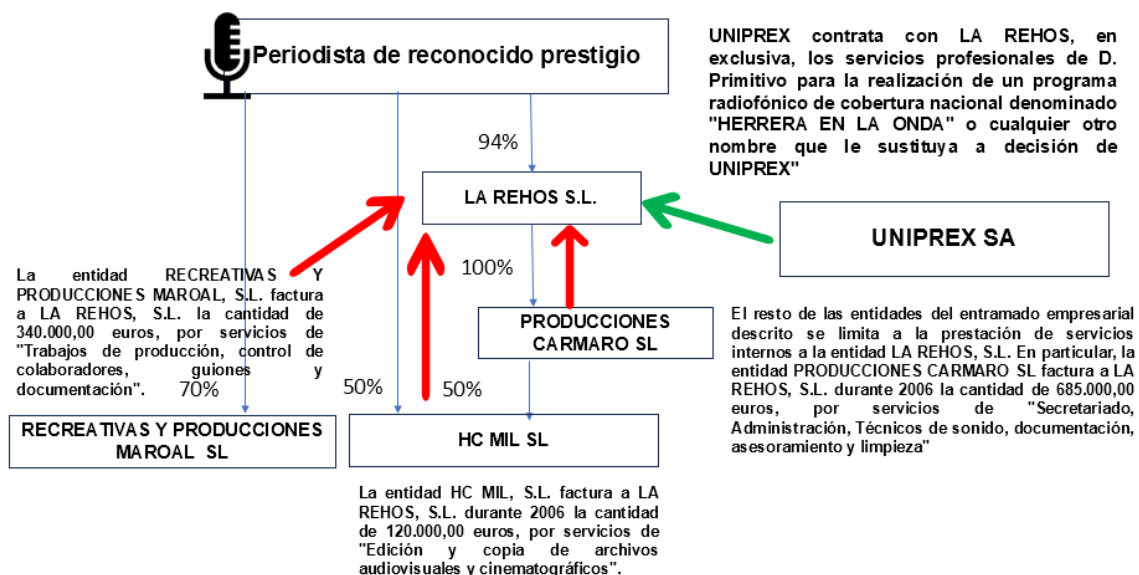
Periodista de reconocido prestigio

UNIPREX contrata con LA REHOS, en exclusiva, los servicios profesionales de D. Primitivo para la realización de un programa radiofónico de cobertura nacional denominado "HERRERA EN LA ONDA" o cualquier otro nombre que le sustituya a decisión de UNIPREX"

94%

LA REHOS S.L.

UNIPREX SA

La entidad RECREATIVAS Y PRODUCCIONES MAROAL, S.L. factura a LA REHOS, S.L. la cantidad de 340.000,00 euros, por servicios de "Trabajos de producción, control de colaboradores, guiones y documentación".

100%

PRODUCCIONES CARMARO SL

El resto de las entidades del entramado empresarial descrito se limita a la prestación de servicios internos a la entidad LA REHOS, S.L. En particular, la entidad PRODUCCIONES CARMARO SL factura a LA REHOS, S.L. durante 2006 la cantidad de 685.000,00 euros, por servicios de "Secretariado, Administración, Técnicos de sonido, documentación, asesoramiento y limpieza"

70%

50%

50%

RECREATIVAS Y PRODUCCIONES MAROAL SL

HC MIL SL

La entidad HC MIL, S.L. factura a LA REHOS, S.L. durante 2006 la cantidad de 120.000,00 euros, por servicios de "Edición y copia de archivos audiovisuales y cinematográficos".